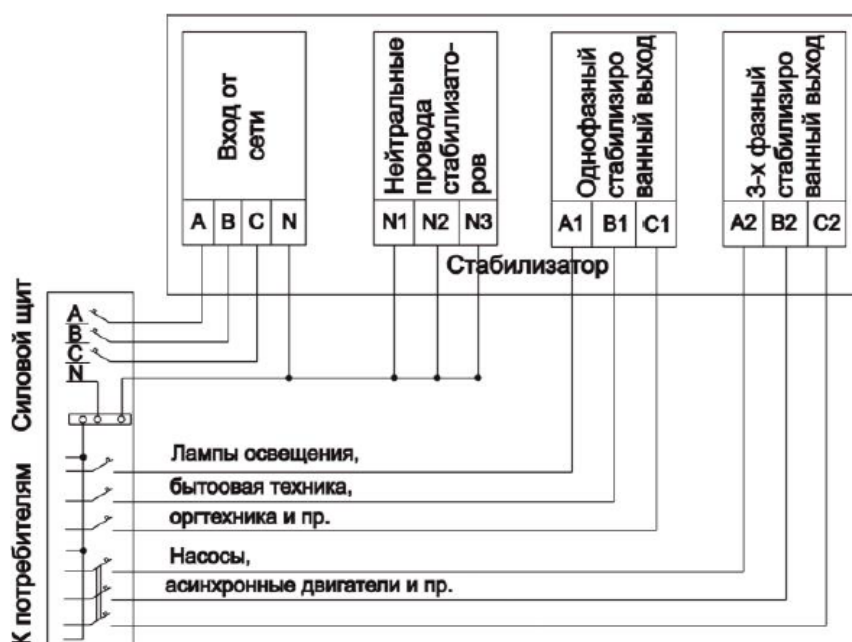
Вход от сети

A B C N

Нейтральные провода стабилизаторов

N1 N2 N3

Однофазный стабилизированный выход

A1 B1 C1

3-х фазный стабилизированный выход

A2 B2 C2

Стабилизатор

Силовой щит

A
B
C
N

Лампы освещения,
бытоовая техника,
оргтехника и пр.

Насосы,
асинхронные двигатели и пр.

К потребителям